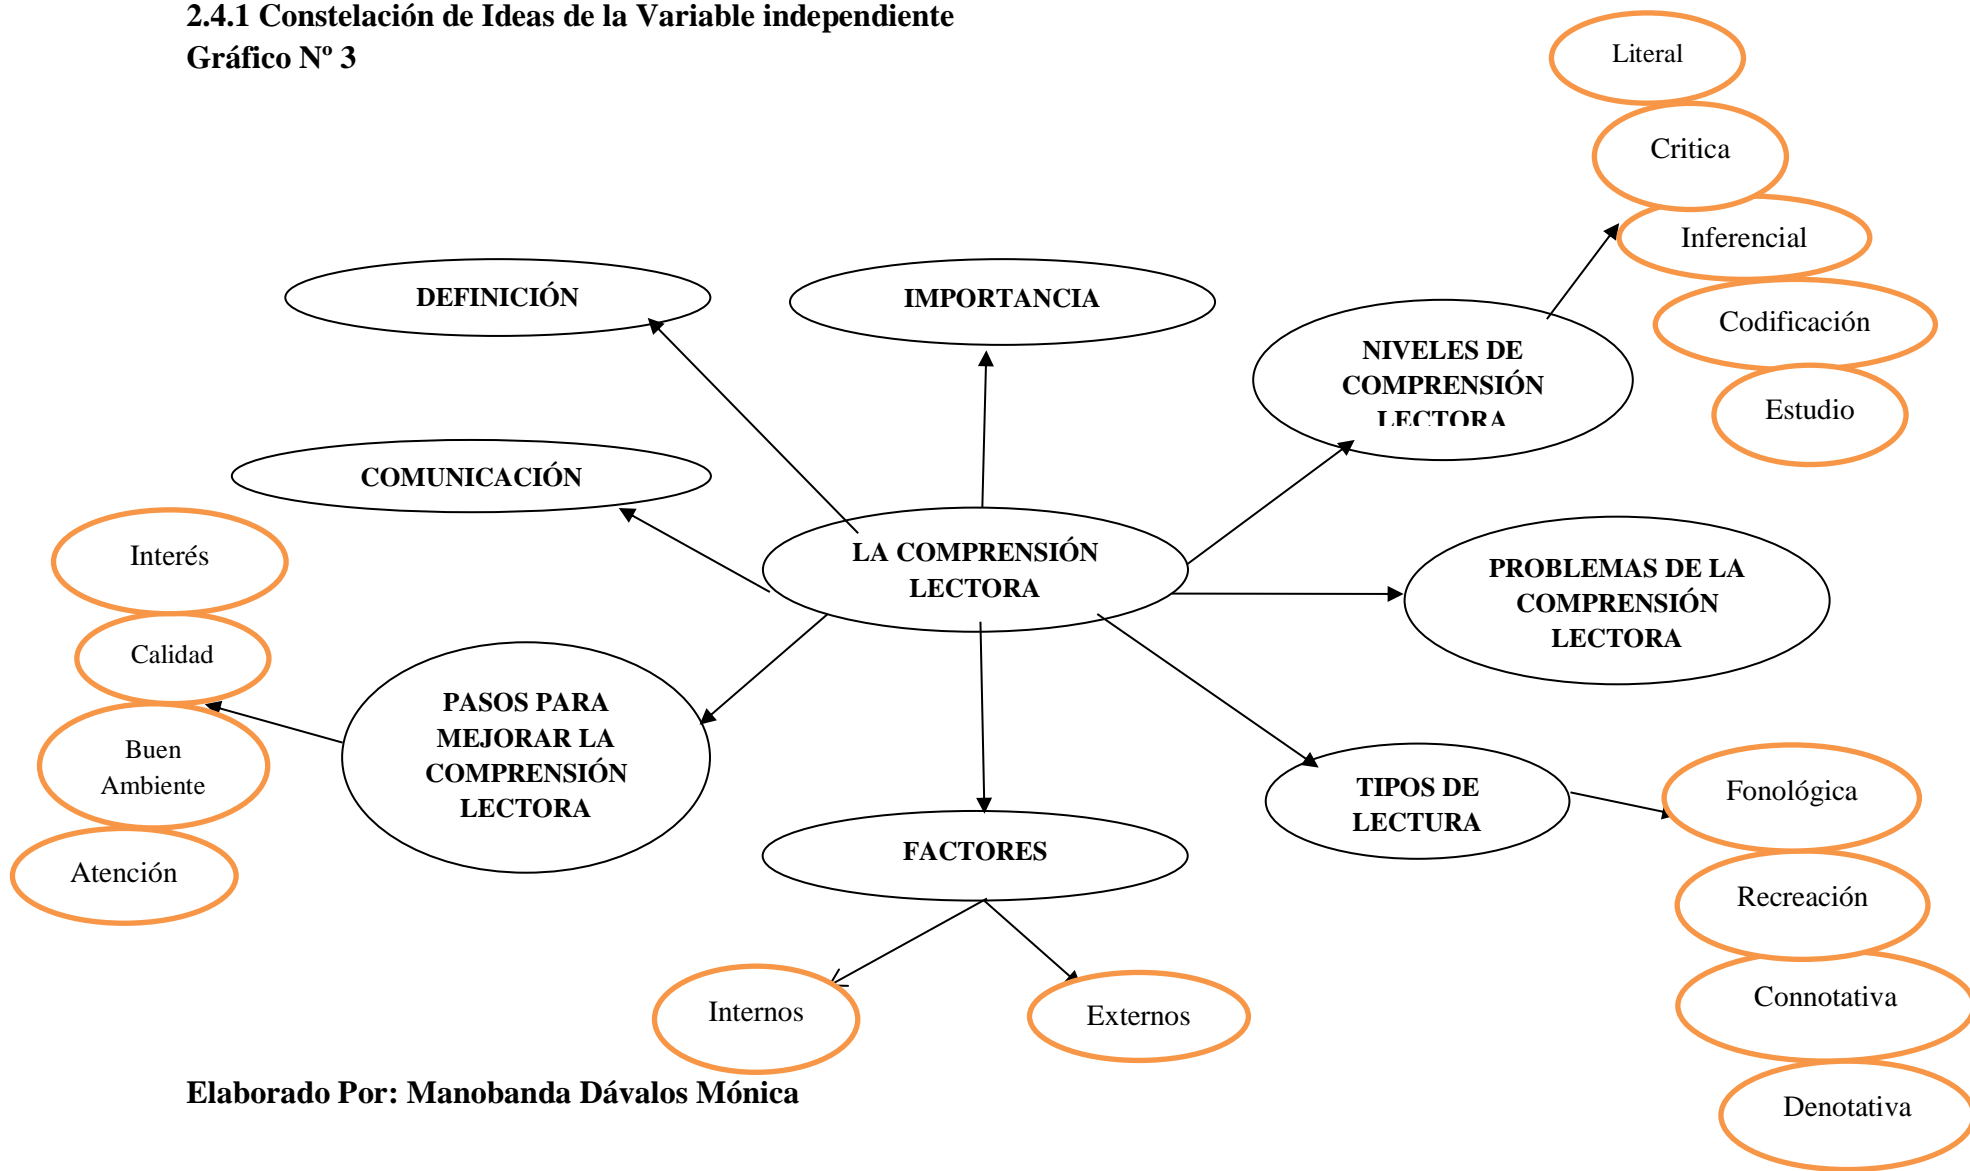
2.4.1 Constelación de Ideas de la Variable independiente
Gráfico Nº 3

Literal
Critica
Inferencial
Codificación
Estudio

DEFINICIÓN

IMPORTANCIA

NIVELES DE COMPRENSIÓN LECTORA

COMUNICACIÓN

LA COMPRENSIÓN LECTORA

PROBLEMAS DE LA COMPRENSIÓN LECTORA

Interés
Calidad
Buen Ambiente
Atención

PASOS PARA MEJORAR LA COMPRENSIÓN LECTORA

FACTORES

TIPOS DE LECTURA

Fonológica
Recreación
Connotativa
Denotativa

Internos
Externos

Elaborado Por: Manobanda Dávalos Mónica